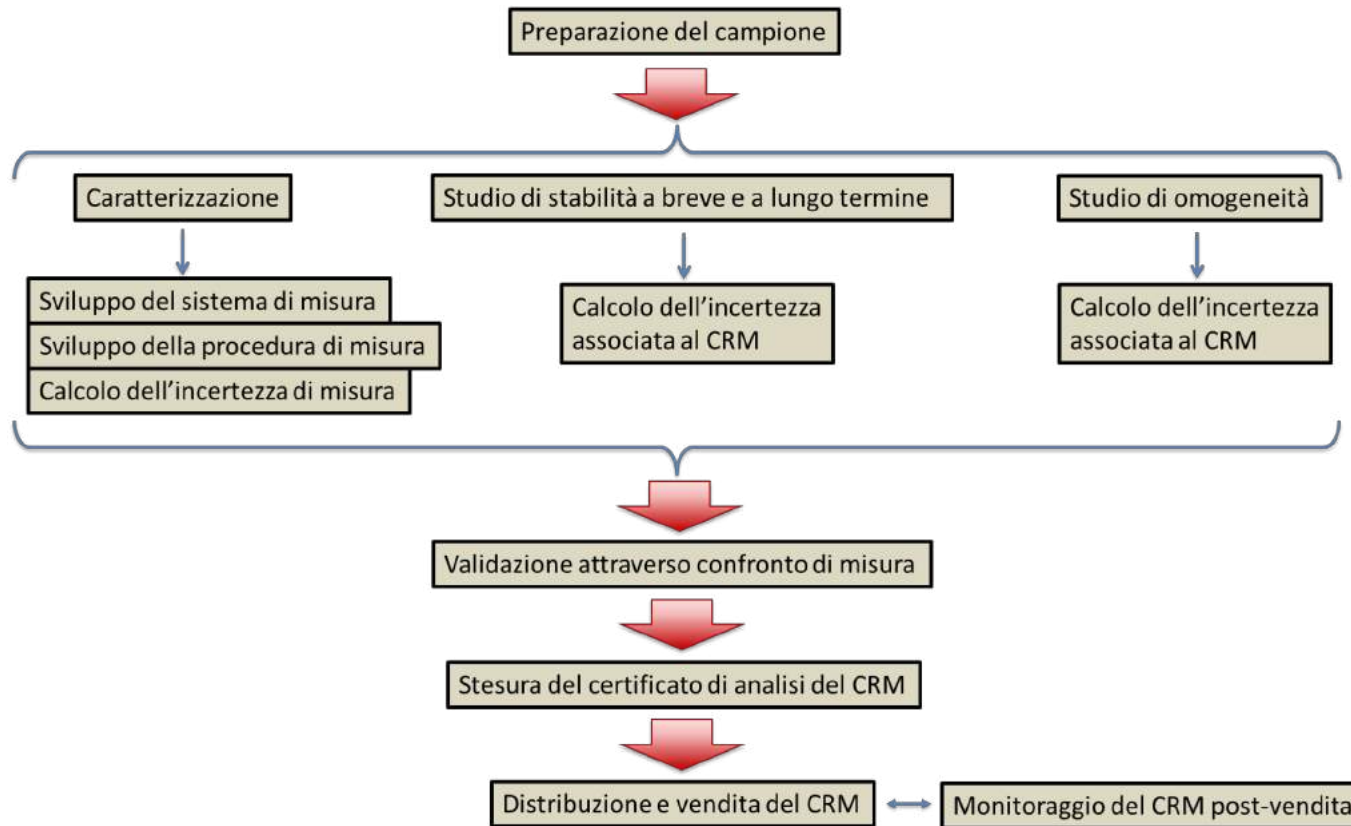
Preparazione del campione

Caratterizzazione

Sviluppo del sistema di misura

Sviluppo della procedura di misura

Calcolo dell'incertezza di misura

Studio di stabilità a breve e a lungo termine

Calcolo dell'incertezza associata al CRM

Studio di omogeneità

Calcolo dell'incertezza associata al CRM

Validazione attraverso confronto di misura

Stesura del certificato di analisi del CRM

Distribuzione e vendita del CRM

Monitoraggio del CRM post-vendita